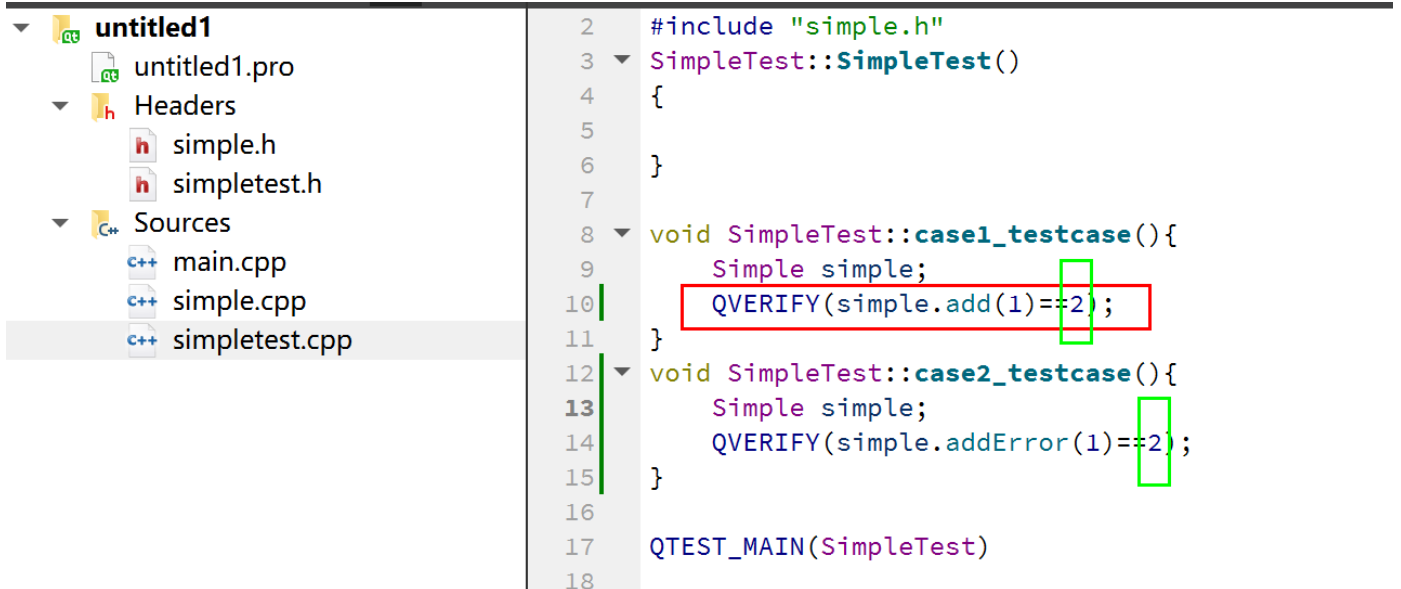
untitled1
untitled1.pro
Headers
simple.h
simpletest.h
Sources
main.cpp
simple.cpp
simpletest.cpp

2 #include "simple.h"
3 SimpleTest::SimpleTest()
4 {
5
6 }
7
8 void SimpleTest::case1_testcase(){
9     Simple simple;
10    QVERIFY(simple.add(1)==2);
11 }
12 void SimpleTest::case2_testcase(){
13    Simple simple;
14    QVERIFY(simple.addError(1)==2);
15 }
16
17 QTEST_MAIN(SimpleTest)
18